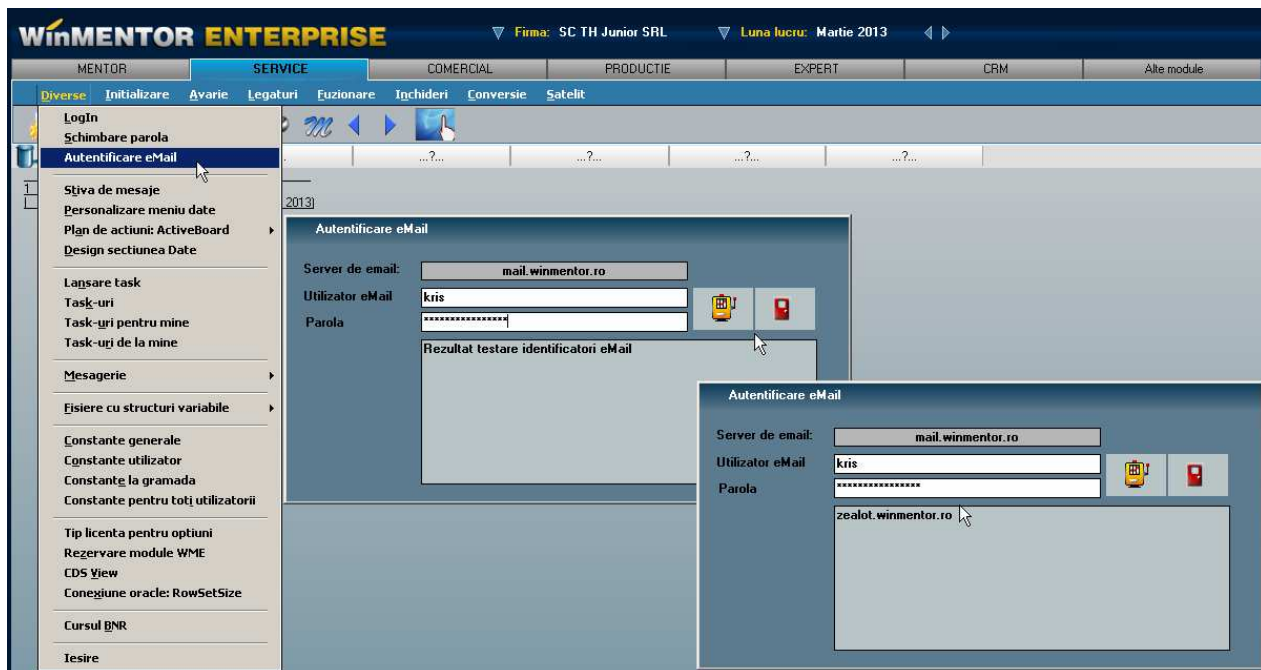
WinMENTOR ENTERPRISE

Firma: SC TH Junior SRL

Luna lucru: Martie 2013

MENTOR | SERVICE | COMERCIAL | PRODUCTIE | EXPERT | CRM | Alte module

Diverse Initializare Avarie Legaturi Fuzionare Inchideri Conversie Satelit

LogIn
Schimbare parola
Autentificare eMail

Stiva de mesaje
Personalizare meniu date
Plan de actiuni: ActiveBoard
Design sectiunea Date

Lansare task
Task-uri
Task-uri pentru mine
Task-uri de la mine

Mesagerie

Fisiere cu structuri variabile

Constante generale
Constante utilizator
Constante la gramada
Constante pentru toti utilizatorii

Tip licenta pentru optiuni
Rezervare module WME
CDS View
Conexiune oracle: RowSetSize

Cursul BNR

Iesire

...?... ...?... ...?... ...?...

2013)

Autentificare eMail

Server de email: mail.winmentor.ro
Utilizator eMail kris
Parola ****************

Rezultat testare identificatori eMail

Autentificare eMail

Server de email: mail.winmentor.ro
Utilizator eMail kris
Parola ****************

zealot.winmentor.ro